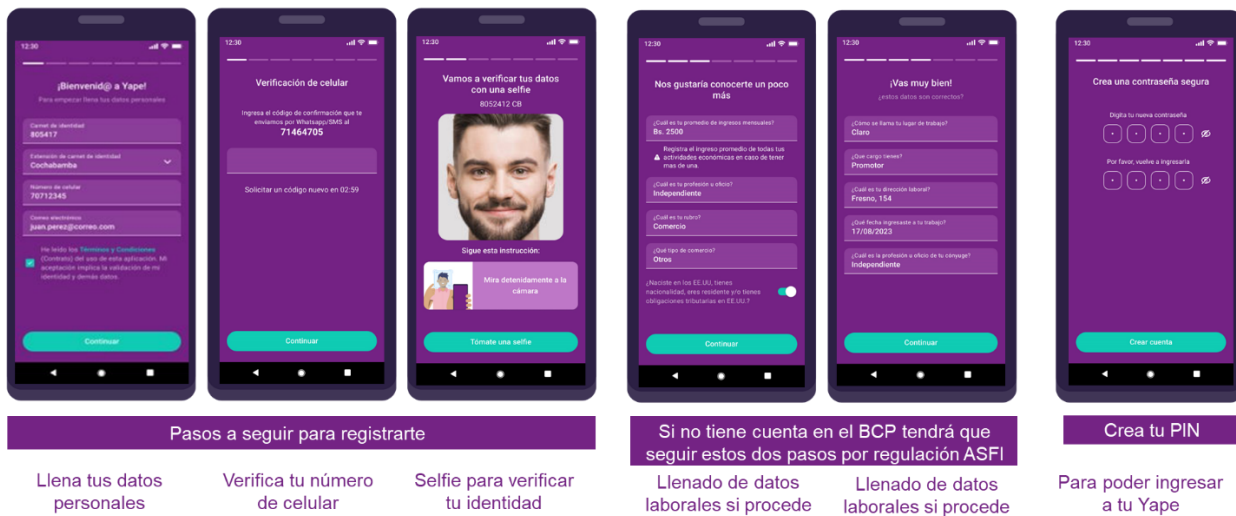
12:30

¡Bienvenid@ a Yape!

Para empezar llena tus datos personales

Carnet de identidad
805417

Extensión de carnet de identidad
Cochabamba

Número de celular
70712345

Correo electrónico
juan.perez@correo.com

He leído los Términos y Condiciones (Contrato) del uso de esta aplicación. Mi aceptación implica la validación de mi identidad y demás datos.

Continuar

12:30

Verificación de celular

Ingresa el código de confirmación que te enviamos por Whatsapp/SMS al
71464705

Solicitar un código nuevo en 02:59

Continuar

12:30

Vamos a verificar tus datos con una selfie

8052412 CB

Sigue esta instrucción:

Mira detenidamente a la cámara

Tómate una selfie

12:30

Nos gustaría conocerte un poco más

¿Cuál es tu promedio de ingresos mensuales?
Bs. 2500

Registra el ingreso promedio de todas tus actividades económicas en caso de tener mas de una.

¿Cuál es tu profesión u oficio?
Independiente

¿Cuál es tu rubro?
Comercio

¿Qué tipo de comercio?
Otros

¿Naciste en los EE.UU, tienes nacionalidad, eres residente y/o tienes obligaciones tributarias en EE.UU.?

Continuar

12:30

¡Vas muy bien!

¿estos datos son correctos?

¿Cómo se llama tu lugar de trabajo?
Claro

¿Qué cargo tienes?
Promotor

¿Cuál es tu dirección laboral?
Fresno, 154

¿Qué fecha ingresaste a tu trabajo?
17/08/2023

¿Cuál es la profesión y oficio de tu conyuge?
Independiente

Continuar

12:30

Crea una contraseña segura

Digita tu nueva contraseña

Por favor, vuelve a ingresarla

Crear cuenta

Pasos a seguir para registrarte

Llena tus datos personales

Verifica tu número de celular

Selfie para verificar tu identidad

Si no tiene cuenta en el BCP tendrá que seguir estos dos pasos por regulación ASFI

Llenado de datos laborales si procede

Llenado de datos laborales si procede

Crea tu PIN

Para poder ingresar a tu Yape